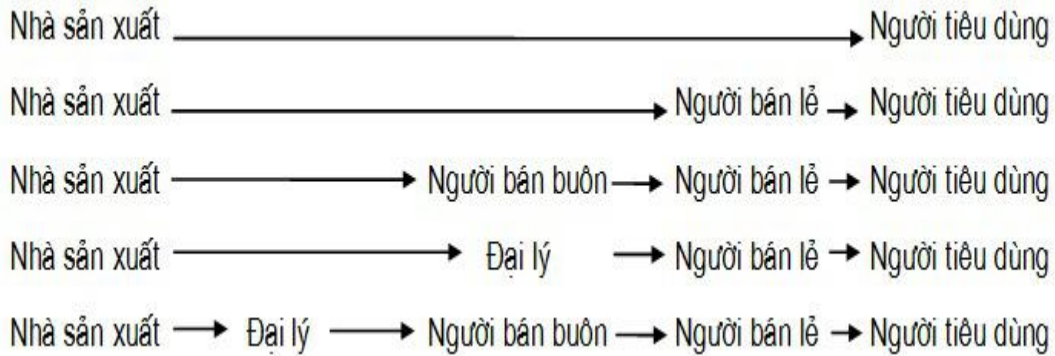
Nhà sản xuất → Người tiêu dùng

Nhà sản xuất → Người bán lẻ → Người tiêu dùng

Nhà sản xuất → Người bán buôn → Người bán lẻ → Người tiêu dùng

Nhà sản xuất → Đại lý → Người bán lẻ → Người tiêu dùng

Nhà sản xuất → Đại lý → Người bán buôn → Người bán lẻ → Người tiêu dùng